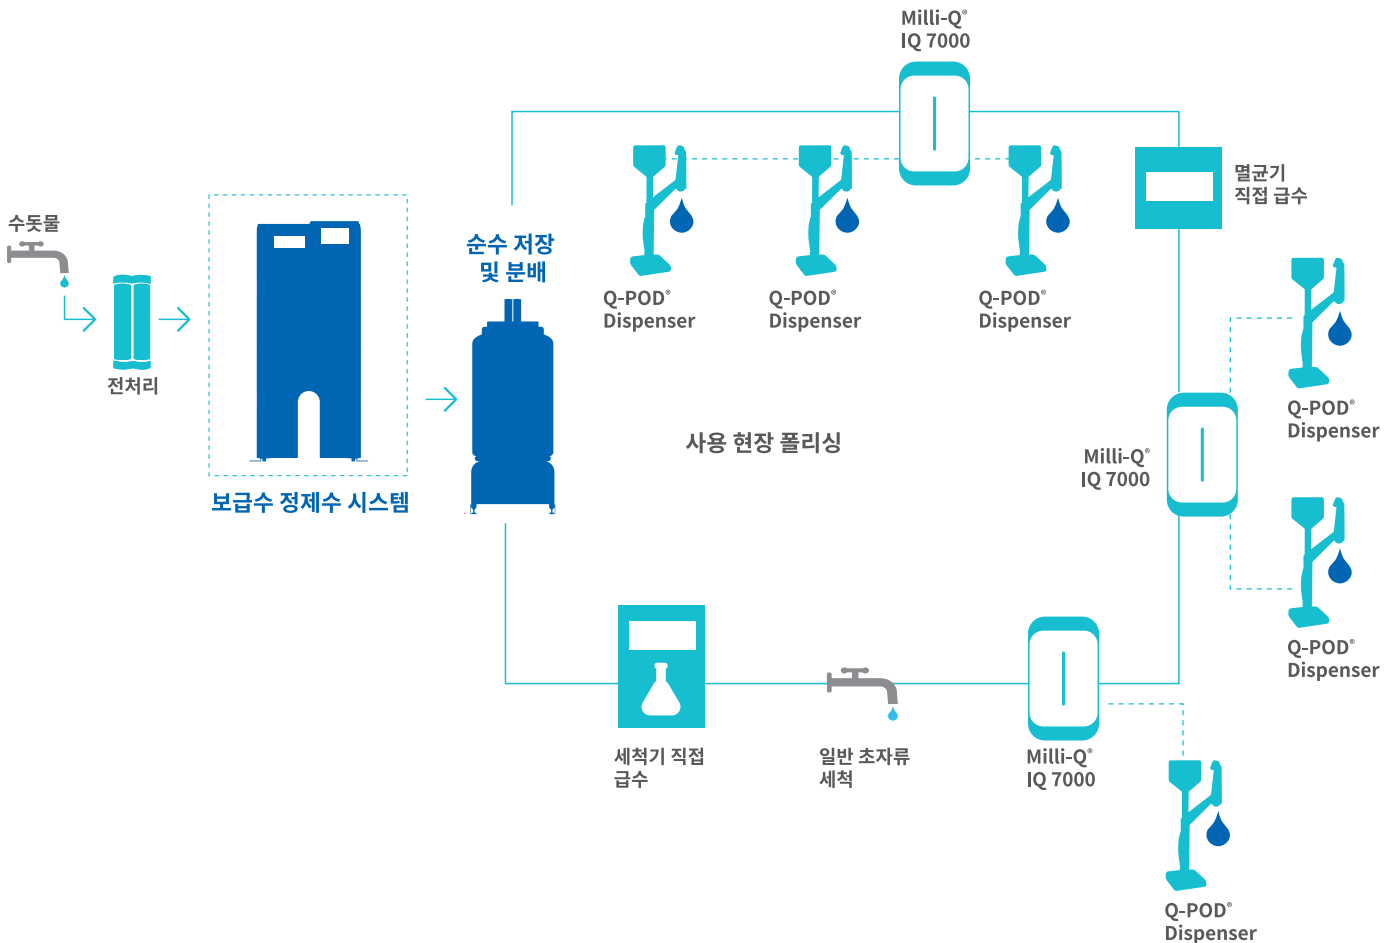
Milli-Q®
IQ 7000

수돗물

전처리

보급수 정제수 시스템

순수 저장
및 분배

Q-POD®
Dispenser

Q-POD®
Dispenser

Q-POD®
Dispenser

멸균기
직접 급수

Q-POD®
Dispenser

사용 현장 폴리싱

Milli-Q®
IQ 7000

Q-POD®
Dispenser

세척기 직접
급수

일반 초자류
세척

Milli-Q®
IQ 7000

Q-POD®
Dispenser